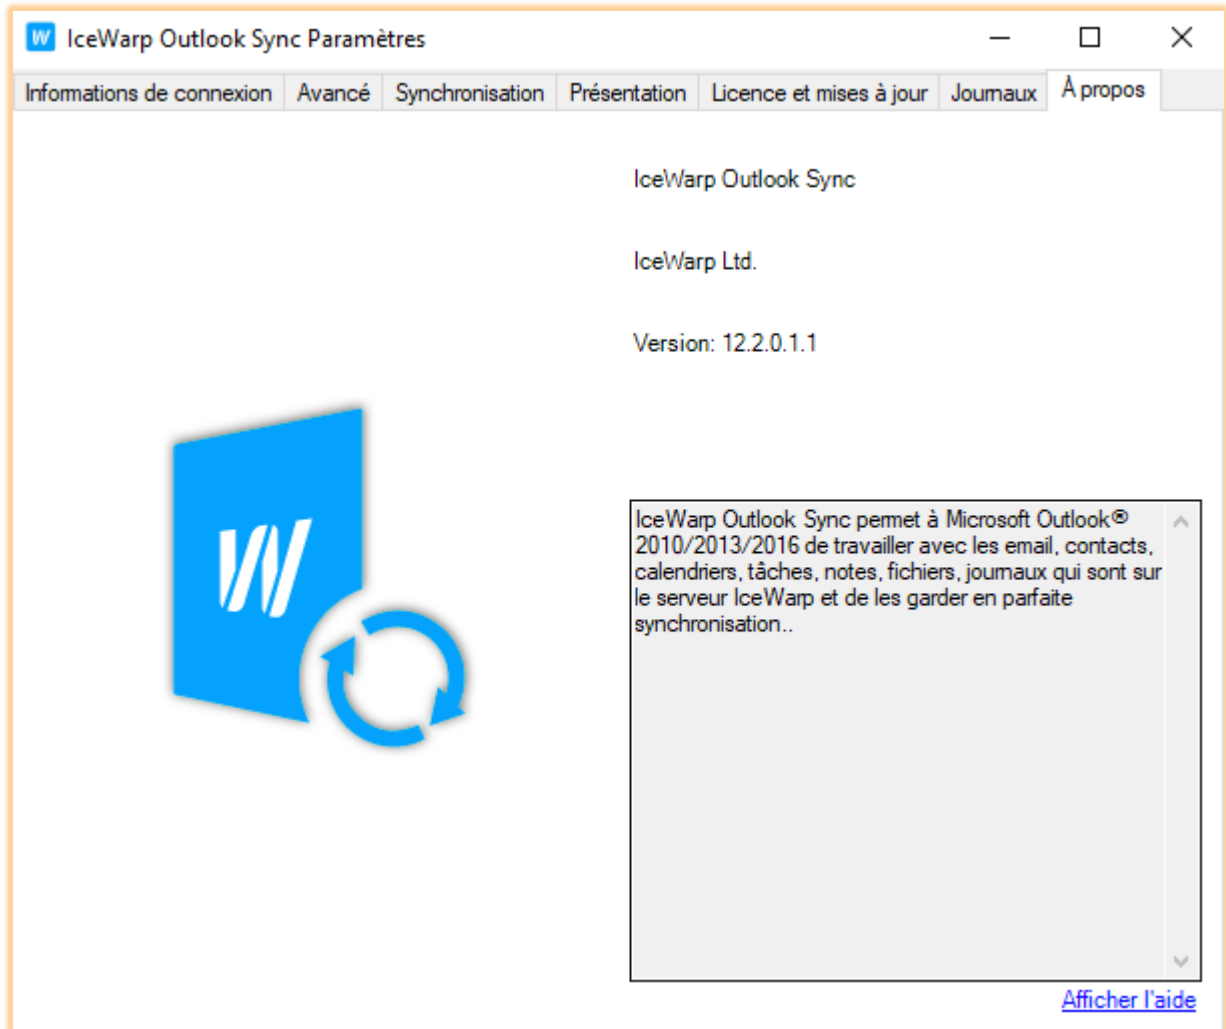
IceWarp Outlook Sync Paramètres

Informations de connexion | Avancé | Synchronisation | Présentation | Licence et mises à jour | Journaux | À propos

IceWarp Outlook Sync

IceWarp Ltd.

Version: 12.2.0.1.1

IceWarp Outlook Sync permet à Microsoft Outlook® 2010/2013/2016 de travailler avec les email, contacts, calendriers, tâches, notes, fichiers, journaux qui sont sur le serveur IceWarp et de les garder en parfaite synchronisation..

Afficher l'aide